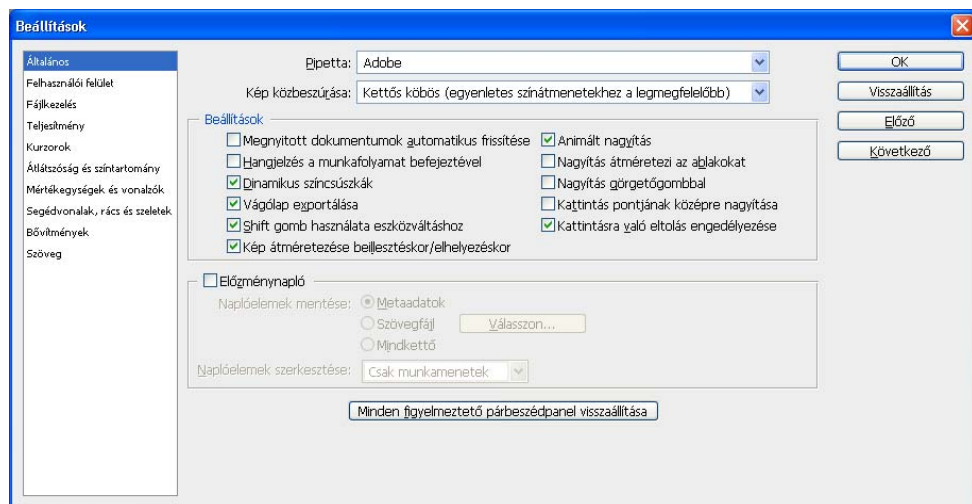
Beállítások

Általános
Felhasználói felület
Fájlkezelés
Teljesítmény
Kurzorok
Átlátszóság és színtartomány
Mértékegységek és vonalzók
Segédvonalak, rács és szeletek
Bővítmények
Szöveg

Pipetta: Adobe
Kép közbeszúrása: Kettős köbös (egyenletes színátmenetekhez a legmegfelelőbb)

Beállítások
Megnyitott dokumentumok automatikus frissítése
Hangjelzés a munkafolyamat befejeztével
Dinamikus színcsúszkák
Vágólap exportálása
Shift gomb használata eszközváltáshoz
Kép átméretezése beillesztéskor/elhelyezéskor
Animált nagyítás
Nagyítás átméretezi az ablakokat
Nagyítás görgetőgombbal
Kattintás pontjának középre nagyítása
Kattintásra való eltolás engedélyezése

Előzménynapló
Naplóelemek mentése: Metaadatok
Szövegfájl
Válasszon...
Mindkettő
Naplóelemek szerkesztése: Csak munkamenetek

Minden figyelmeztető párbeszédpanel visszaállítása

OK
Visszaállítás
Előző
Következő